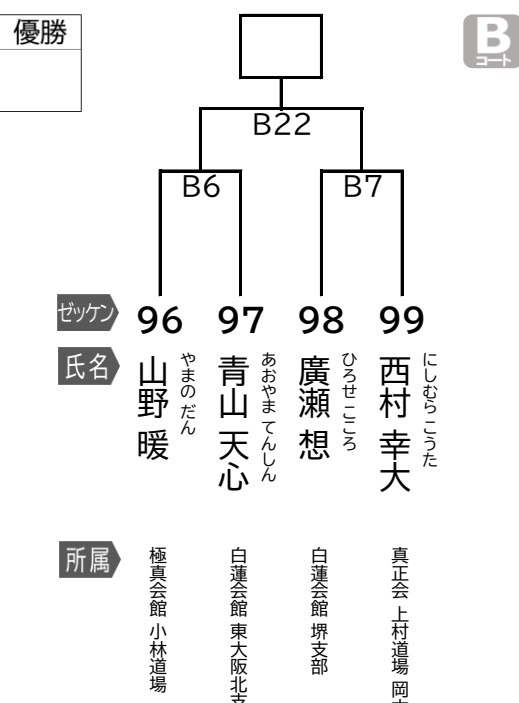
優勝

B
コート

B22

B6

B7

ゼッケン
96
97
98
99

氏名
山野 暖
やまの だん
青山 天心
あおやま てんしん
廣瀬 想
ひろせ こころ
西村 幸大
にしむら こうた

所属
極真会館 小林道場
白蓮会館 東大阪北支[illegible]
白蓮会館 堺支部
真正会 上村道場 岡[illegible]